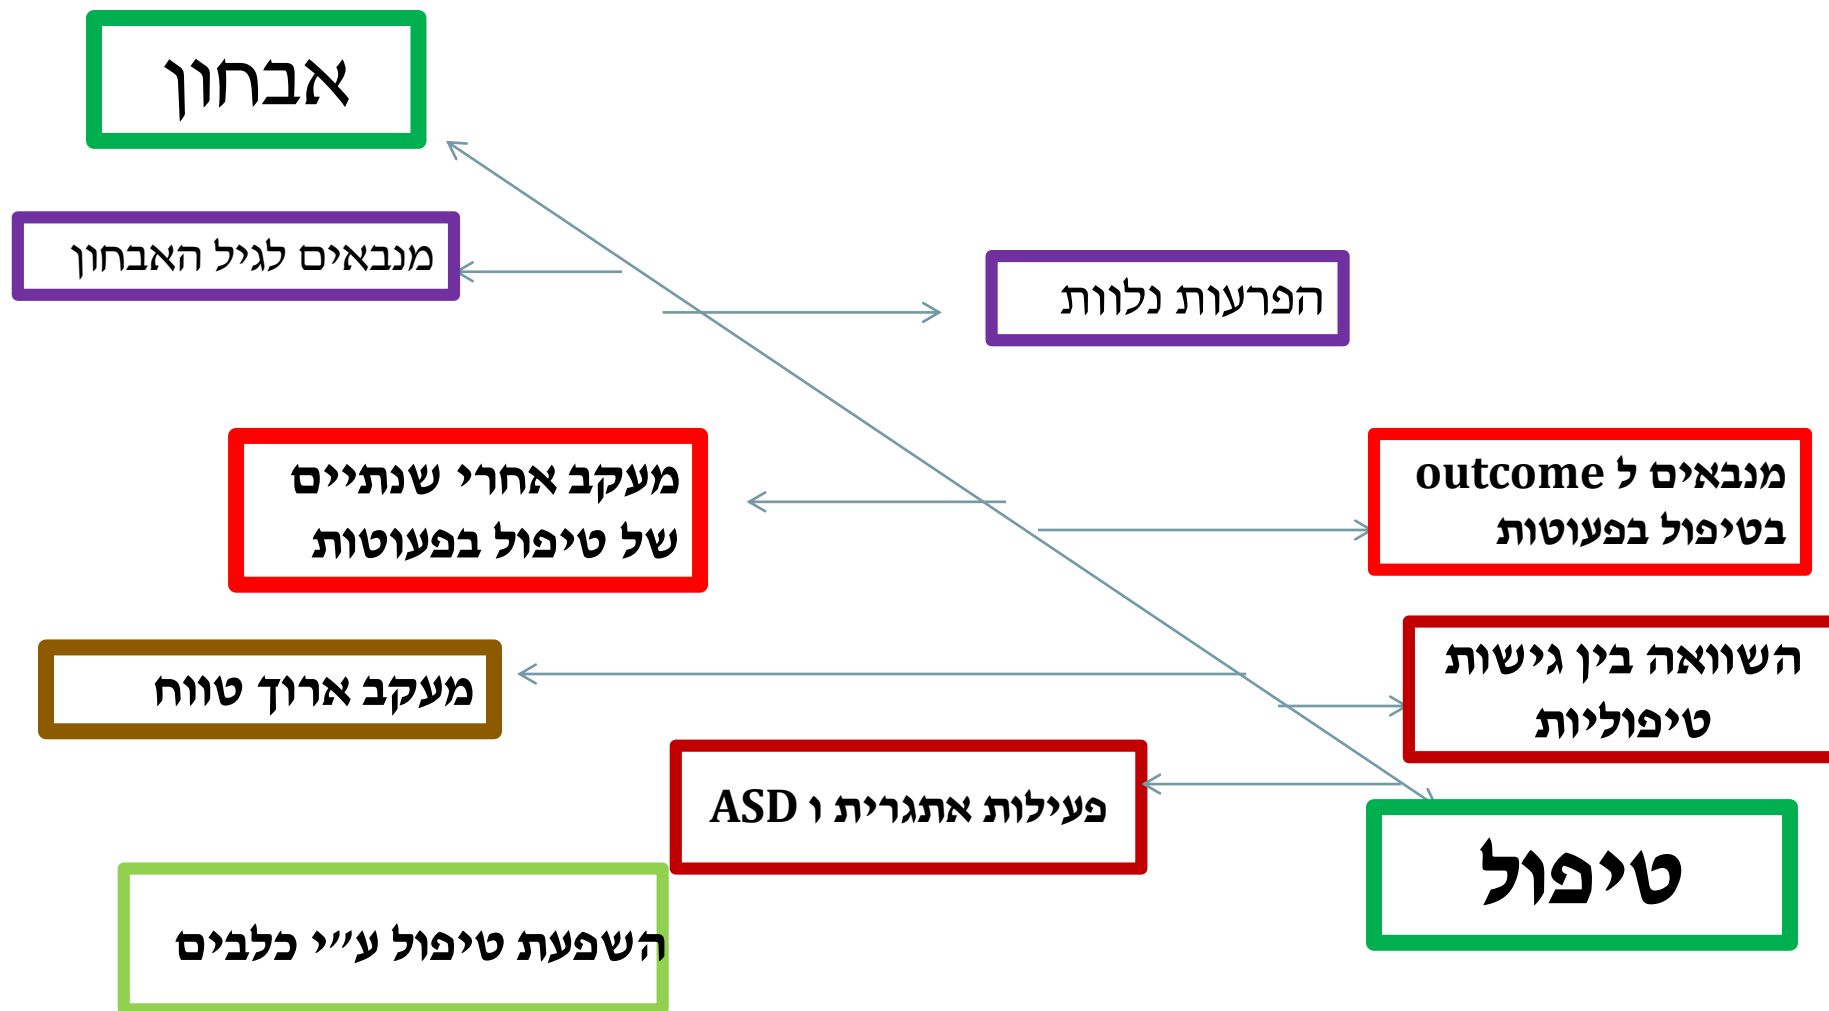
אבחון

מנבאים לגיל האבחון

הפרעות נלוות

מעקב אחרי שנתיים של טיפול בפעוטות

מנבאים ל outcome בטיפול בפעוטות

מעקב ארוך טווח

השוואה בין גישות טיפוליות

פעילות אתגרית ו ASD

טיפול

השפעת טיפול ע"י כלבים